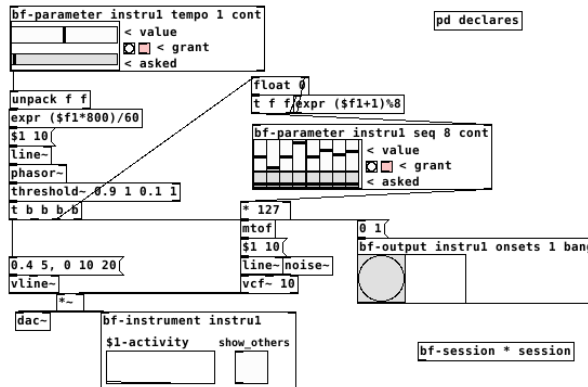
bf-parameter instru1 tempo 1 cont
< value
< grant
< asked

pd declares

float 0
t f f
expr ($f1+1)%8

unpack f f
expr ($f1*800)/60
$1 10
line~
phasor~
threshold~ 0.9 1 0.1 1
t b b b b

bf-parameter instru1 seq 8 cont
< value
< grant
< asked

* 127
mtof
$1 10
line~
noise~
vcf~ 10

0 1
bf-output instru1 onsets 1 bang

0.4 5, 0 10 20
vline~
*~
dac~

bf-instrument instru1
$1-activity
show_others

bf-session * session